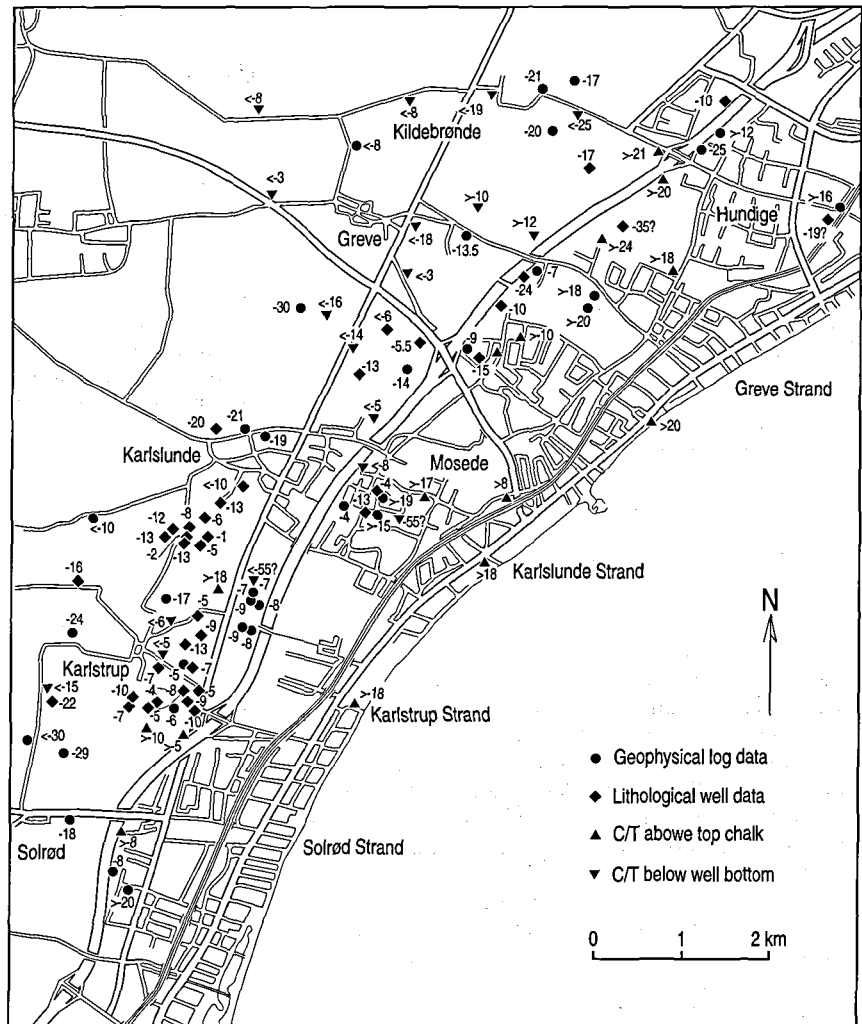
-21
-17
<-8
<-8
<-19
-10
Kildebrønde
-20
<-25
<-8
>-12
-17
>21
-25
<-3
>20
>-16
>10
Hundige
-19?
>12
-35?
Greve
<-18
-13.5
>24
>18
<-3
-24
-7
-30
<-16
>-18
>20
<-14
-6
-10
-5.5
-9
>-10
-13
-15
-14
Greve Strand
<-5
-20
-21
>20
-19
Karlslunde
Mosede
<-8
<-10
-4
>17
-13
>19
>8
-13
<-10
-8
-4
-12
-6
>-15
-55?
-13
-1
-2
-13
-5
<-55?
Karlslunde Strand
>18
-16
>18
-7
-17
-5
-7
-9
-8
<-6
-9
-24
-9
<-5
-13
-8
Karlstrup
-5
-7
<-15
-10
-4
-8
-5
N
-22
-5
-9
>-18
-7
-6
Karlstrup Strand
-10
>10
-5
<-30
-29
Geophysical log data
Lithological well data
-18
>-8
C/T abowe top chalk
Solrød
Solrød Strand
-8
C/T below well bottom
>-20
0
1
2 km